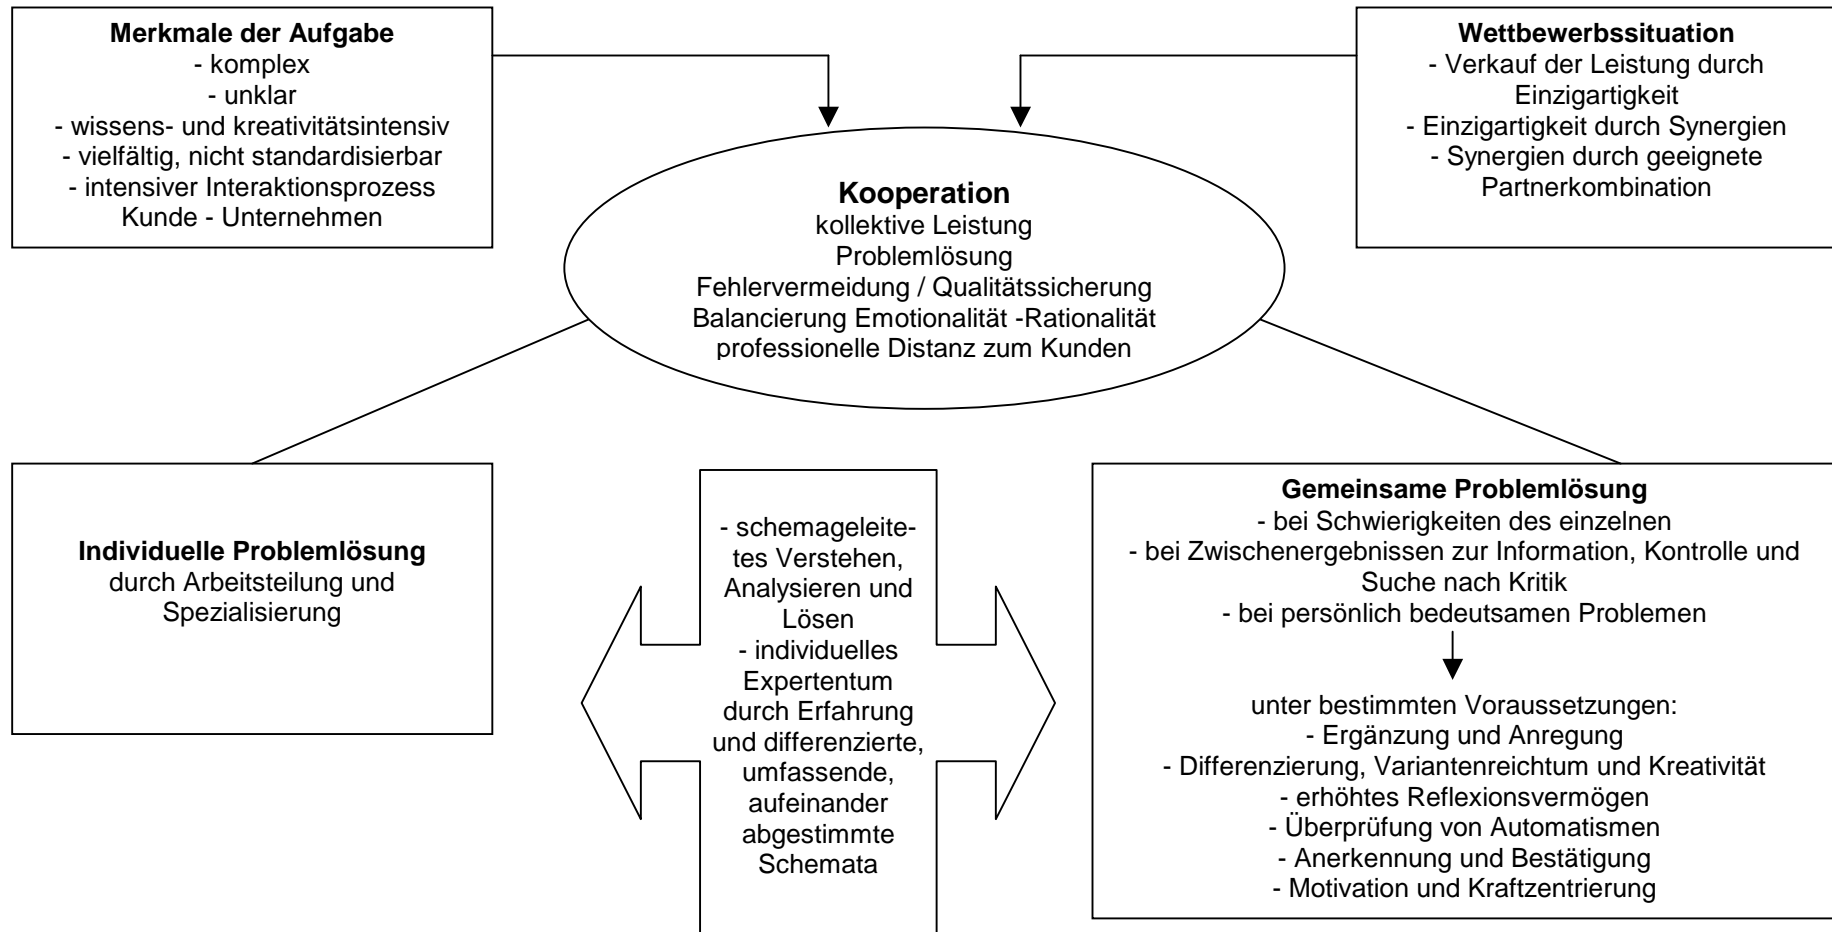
**Merkmale der Aufgabe**
- komplex
- unklar
- wissens- und kreativitätsintensiv
- vielfältig, nicht standardisierbar
- intensiver Interaktionsprozess Kunde - Unternehmen

**Wettbewerbssituation**
- Verkauf der Leistung durch Einzigartigkeit
- Einzigartigkeit durch Synergien
- Synergien durch geeignete Partnerkombination

**Kooperation**
kollektive Leistung
Problemlösung
Fehlervermeidung / Qualitätssicherung
Balancierung Emotionalität -Rationalität
professionelle Distanz zum Kunden

**Individuelle Problemlösung**
durch Arbeitsteilung und Spezialisierung

- schemageleitetes Verstehen, Analysieren und Lösen
- individuelles Expertentum durch Erfahrung und differenzierte, umfassende, aufeinander abgestimmte Schemata

**Gemeinsame Problemlösung**
- bei Schwierigkeiten des einzelnen
- bei Zwischenergebnissen zur Information, Kontrolle und Suche nach Kritik
- bei persönlich bedeutsamen Problemen

unter bestimmten Voraussetzungen:
- Ergänzung und Anregung
- Differenzierung, Variantenreichtum und Kreativität
- erhöhtes Reflexionsvermögen
- Überprüfung von Automatismen
- Anerkennung und Bestätigung
- Motivation und Kraftzentrierung